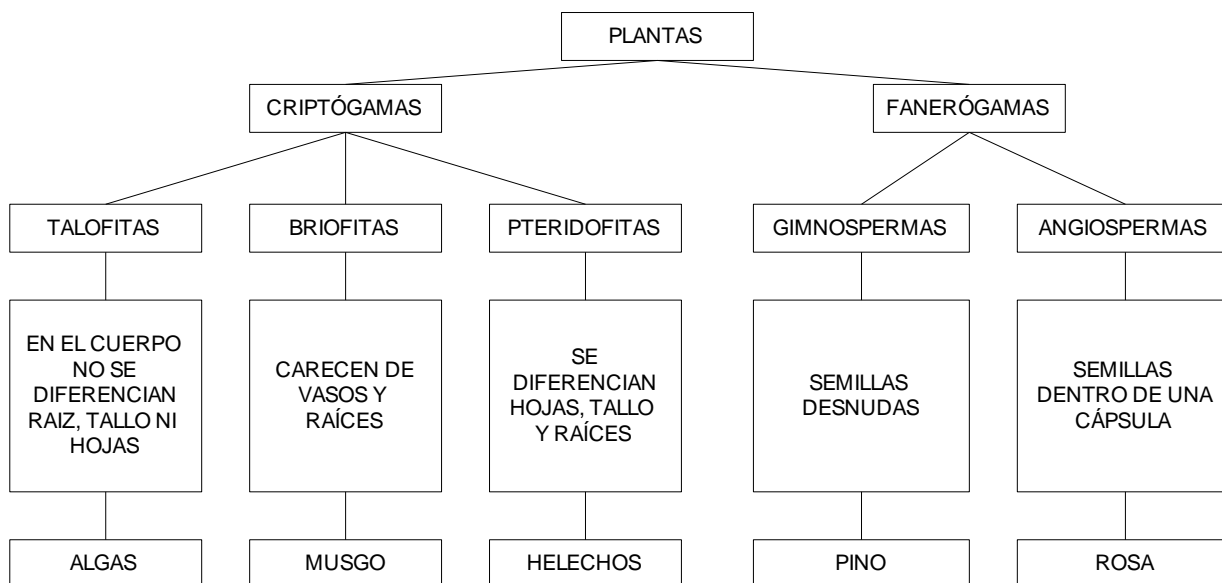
PLANTAS

CRIPTÓGAMAS

FANERÓGAMAS

TALOFITAS

BRIOFITAS

PTERIDOFITAS

GIMNOSPERMAS

ANGIOSPERMAS

EN EL CUERPO NO SE DIFERENCIAN RAIZ, TALLO NI HOJAS

CARECEN DE VASOS Y RAÍCES

SE DIFERENCIAN HOJAS, TALLO Y RAÍCES

SEMILLAS DESNUDAS

SEMILLAS DENTRO DE UNA CÁPSULA

ALGAS

MUSGO

HELECHOS

PINO

ROSA